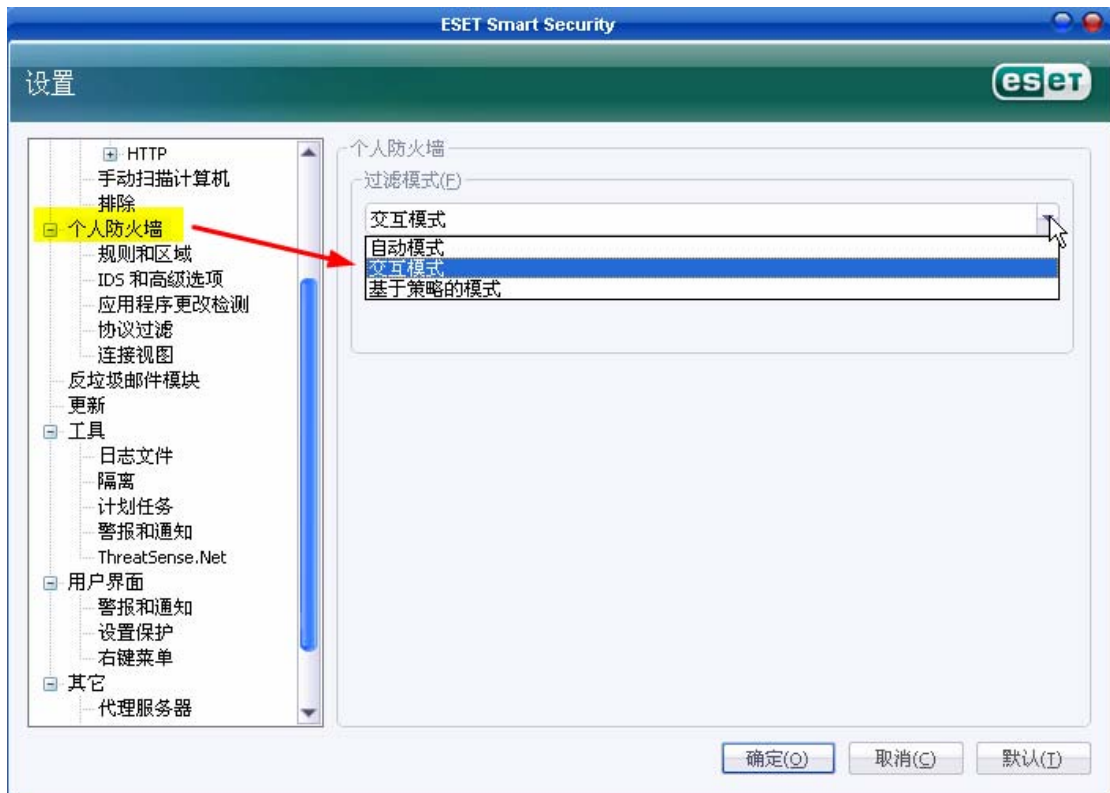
ESET Smart Security

设置

eset

HTTP
手动扫描计算机
排除
个人防火墙
规则和区域
IDS 和高级选项
应用程序更改检测
协议过滤
连接视图
反垃圾邮件模块
更新
工具
日志文件
隔离
计划任务
警报和通知
ThreatSense.Net
用户界面
警报和通知
设置保护
右键菜单
其它
代理服务器

个人防火墙
过滤模式(F)
交互模式
自动模式
交互模式
基于策略的模式

确定(O)
取消(C)
默认(T)